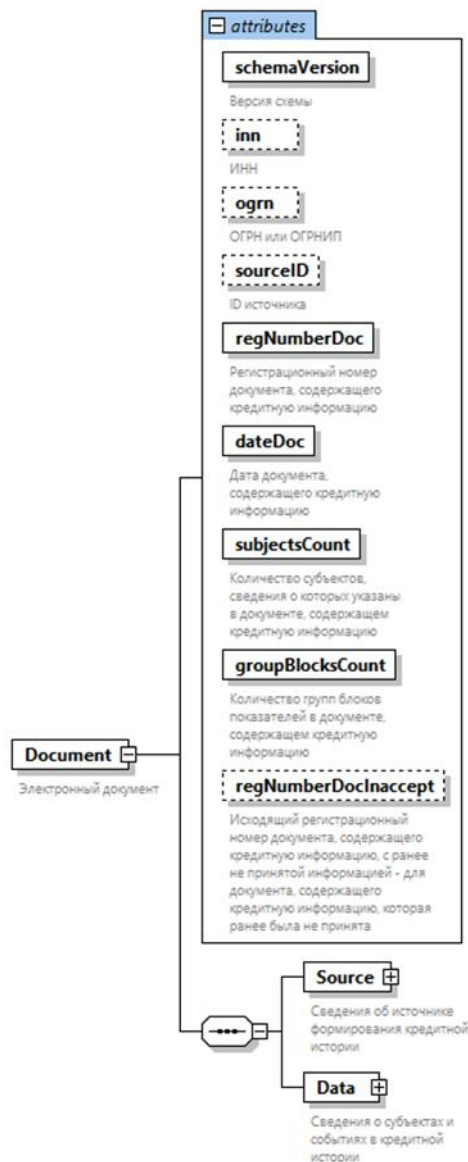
attributes

schemaVersion

Версия схемы

inn

ИНН

ogrn

ОГРН или ОГРНИП

sourceID

ID источника

regNumberDoc

Регистрационный номер документа, содержащего кредитную информацию

dateDoc

Дата документа, содержащего кредитную информацию

subjectsCount

Количество субъектов, сведения о которых указаны в документе, содержащем кредитную информацию

groupBlocksCount

Количество групп блоков показателей в документе, содержащем кредитную информацию

regNumberDocInaccept

Исходящий регистрационный номер документа, содержащего кредитную информацию, с ранее не принятой информацией - для документа, содержащего кредитную информацию, которая ранее была не принята

Document

Электронный документ

Source

Сведения об источнике формирования кредитной истории

Data

Сведения о субъектах и событиях в кредитной истории